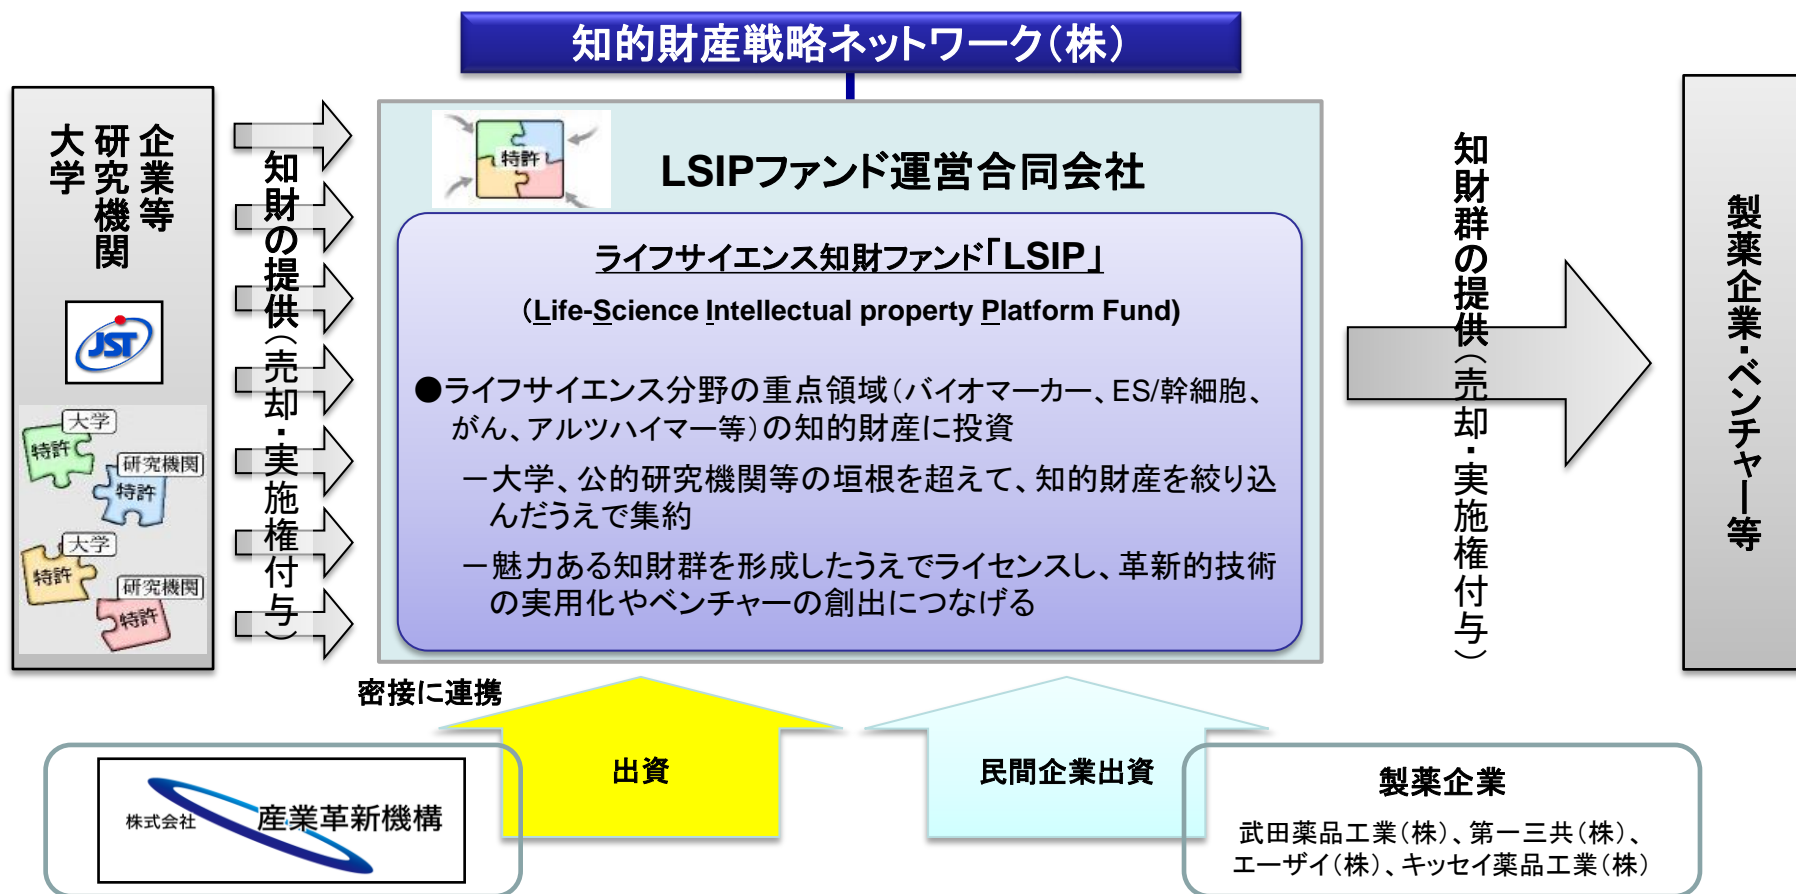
知的財産戦略ネットワーク(株)

大学
研究機関
企業等

JST

大学
特許
研究機関
特許
大学
特許
研究機関
特許

知財の提供(売却・実施権付与)

特許

LSIPファンド運営合同会社

ライフサイエンス知財ファンド「LSIP」

(Life-Science Intellectual property Platform Fund)

●ライフサイエンス分野の重点領域(バイオマーカー、ES/幹細胞、がん、アルツハイマー等)の知的財産に投資

ー大学、公的研究機関等の垣根を超えて、知的財産を絞り込んだうえで集約

ー魅力ある知財群を形成したうえでライセンスし、革新的技術の実用化やベンチャーの創出につなげる

知財群の提供(売却・実施権付与)

製薬企業・ベンチャー等

密接に連携

出資

民間企業出資

株式会社 産業革新機構

製薬企業

武田薬品工業(株)、第一三共(株)、エーザイ(株)、キッセイ薬品工業(株)